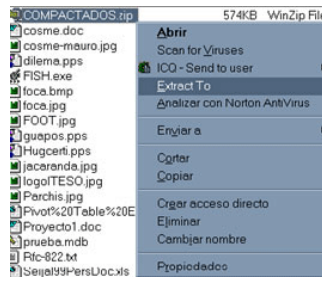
COMPACTADOS.zip 574KB WinZip File

cosme.doc
cosme-mauro.jpg
dilema.pps
FISH.exe
foca.bmp
foca.jpg
FOOT.jpg
guapos.pps
Hugcerti.pps
jacaranda.jpg
logoITESO.jpg
Parchis.jpg
Pivot%20Table%20E
Proyecto1.doc
prueba.mdb
Rfc-822.txt
Seijal99PersDoc.xls

Abrir
Scan for Viruses
ICO - Send to user
Extract To
Analizar con Norton AntiVirus
Enviar a
Cortar
Copiar
Crear acceso directo
Eliminar
Cambiar nombre
Propiedades